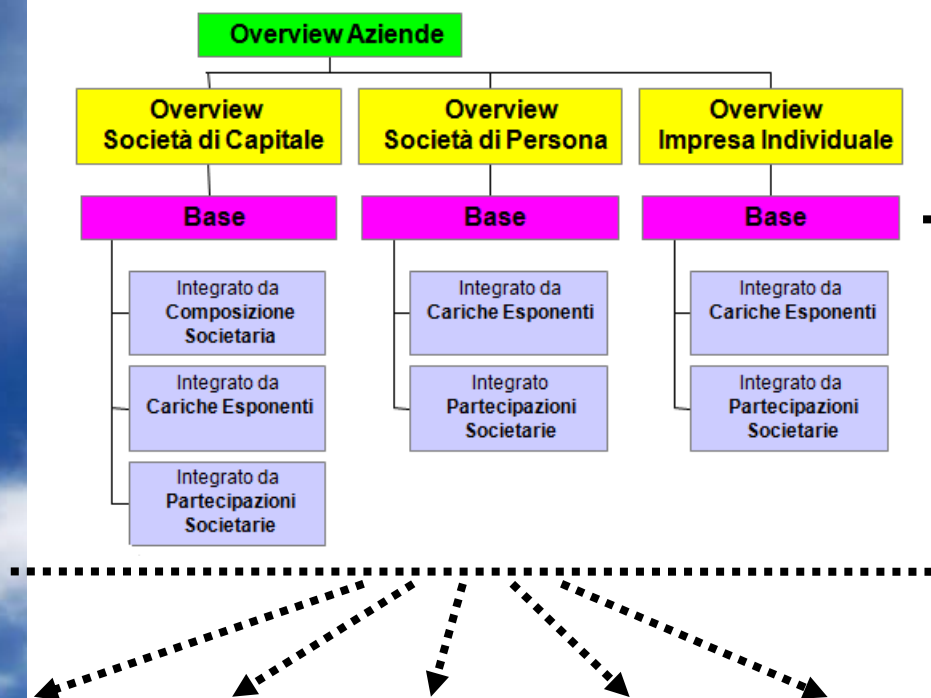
Overview Aziende

Overview Società di Capitale

Overview Società di Persona

Overview Impresa Individuale

Base

Base

Base

Integrato da Composizione Societaria

Integrato da Cariche Esponenti

Integrato da Partecipazioni Societarie

Integrato da Cariche Esponenti

Integrato Partecipazioni Societarie

Integrato da Cariche Esponenti

Integrato da Partecipazioni Societarie